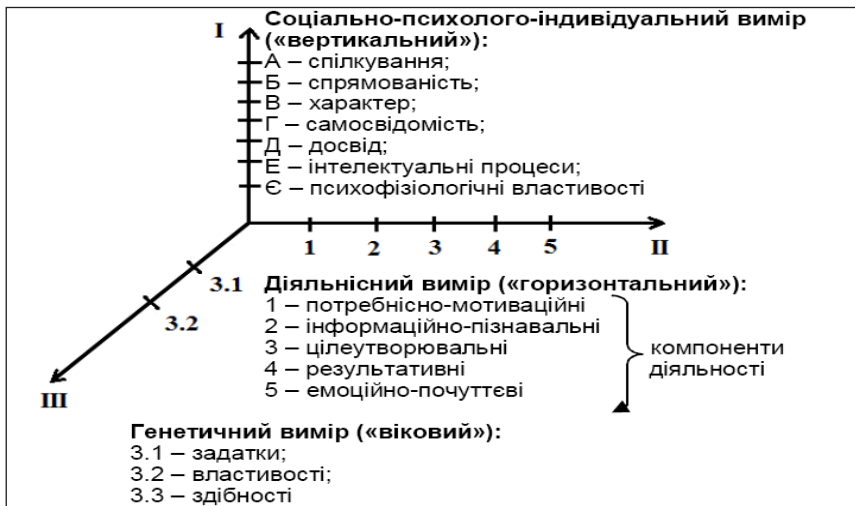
I

Соціально-психолого-індивідуальний вимір («вертикальний»):
А – спілкування;
Б – спрямованість;
В – характер;
Г – самосвідомість;
Д – досвід;
Е – інтелектуальні процеси;
Є – психофізіологічні властивості

1 2 3 4 5 II

3.1 3.2 III

Діяльнісний вимір («горизонтальний»):
1 – потребнісно-мотиваційні
2 – інформаційно-пізнавальні
3 – цілеутворювальні
4 – результативні
5 – емоційно-почуттєві

компоненти діяльності

Генетичний вимір («віковий»):
3.1 – задатки;
3.2 – властивості;
3.3 – здібності